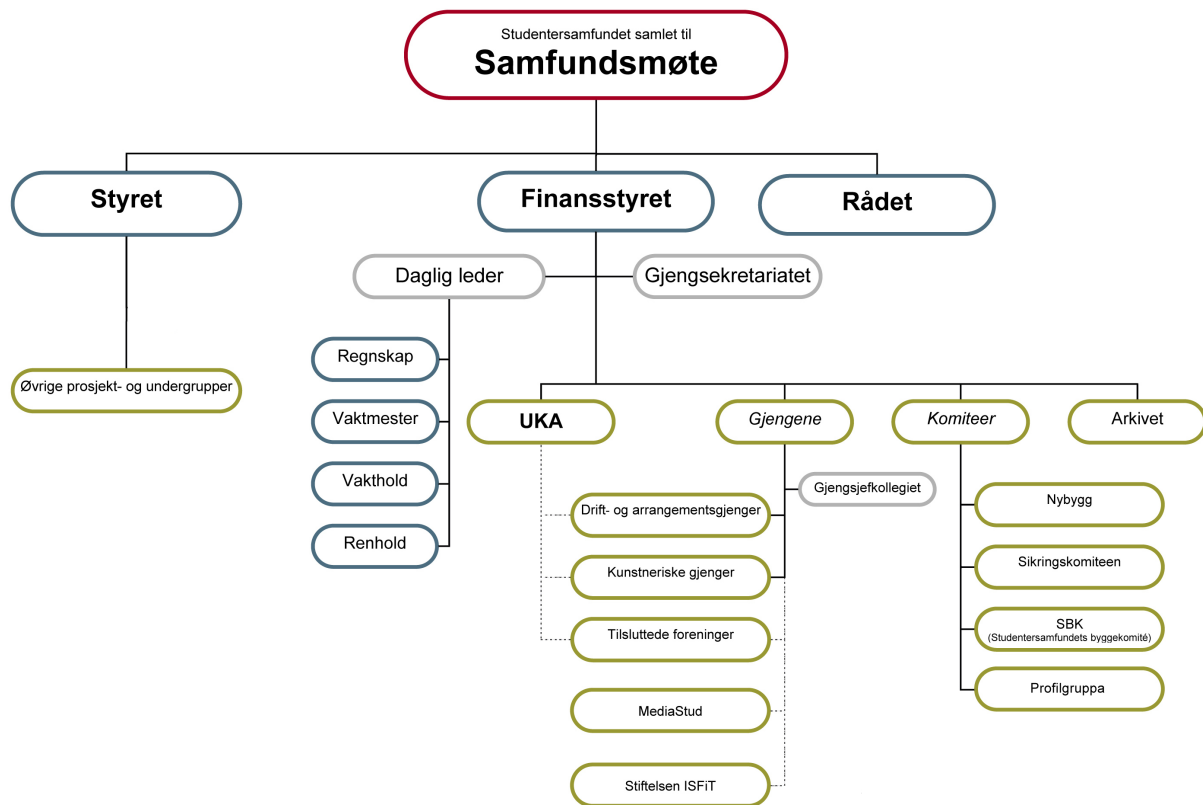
Studentersamfundet samlet til
Samfundsmøte

Styret

Finansstyret

Rådet

Daglig leder

Gjengsekretariatet

Øvrige prosjekt- og undergrupper

Regnskap

Vaktmester

Vakthold

Renhold

UKA

Gjengene

Komiteer

Arkivet

Gjengsjefkollegiet

Drift- og arrangementsgjenger

Kunstneriske gjenger

Tilsluttede foreninger

MediaStud

Stiftelsen ISFiT

Nybygg

Sikringskomiteen

SBK
(Studentersamfundets byggekomité)

Profilgruppa